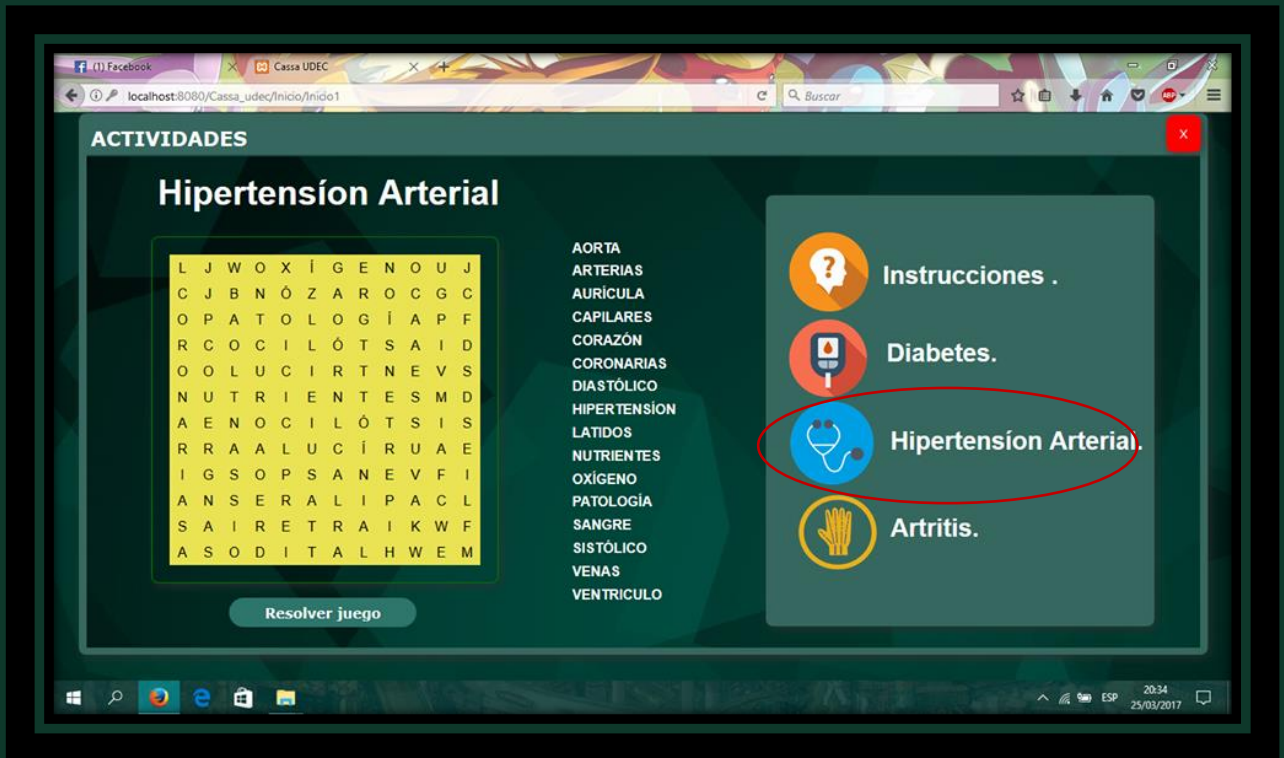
(1) Facebook
Cassa UDEC
localhost:8080/Cassa_udec/Inicio/Inicio1
Buscar

ACTIVIDADES
X

Hipertensíon Arterial

| L | J | W | O | X | Í | G | E | N | O | U | J |
|---|---|---|---|---|---|---|---|---|---|---|---|
| C | J | B | N | Ó | Z | A | R | O | C | G | C |
| O | P | A | T | O | L | O | G | Í | A | P | F |
| R | C | O | C | I | L | Ó | T | S | A | I | D |
| O | O | L | U | C | I | R | T | N | E | V | S |
| N | U | T | R | I | E | N | T | E | S | M | D |
| A | E | N | O | C | I | L | Ó | T | S | I | S |
| R | R | A | A | L | U | C | Í | R | U | A | E |
| I | G | S | O | P | S | A | N | E | V | F | I |
| A | N | S | E | R | A | L | I | P | A | C | L |
| S | A | I | R | E | T | R | A | I | K | W | F |
| A | S | O | D | I | T | A | L | H | W | E | M |

Resolver juego

AORTA
ARTERIAS
AURÍCULA
CAPILARES
CORAZÓN
CORONARIAS
DIASTÓLICO
HIPERTENSÍON
LATIDOS
NUTRIENTES
OXÍGENO
PATOLOGÍA
SANGRE
SISTÓLICO
VENAS
VENTRICULO

Instrucciones .
Diabetes.
Hipertensíon Arterial.
Artritis.

ESP
20:34
25/03/2017